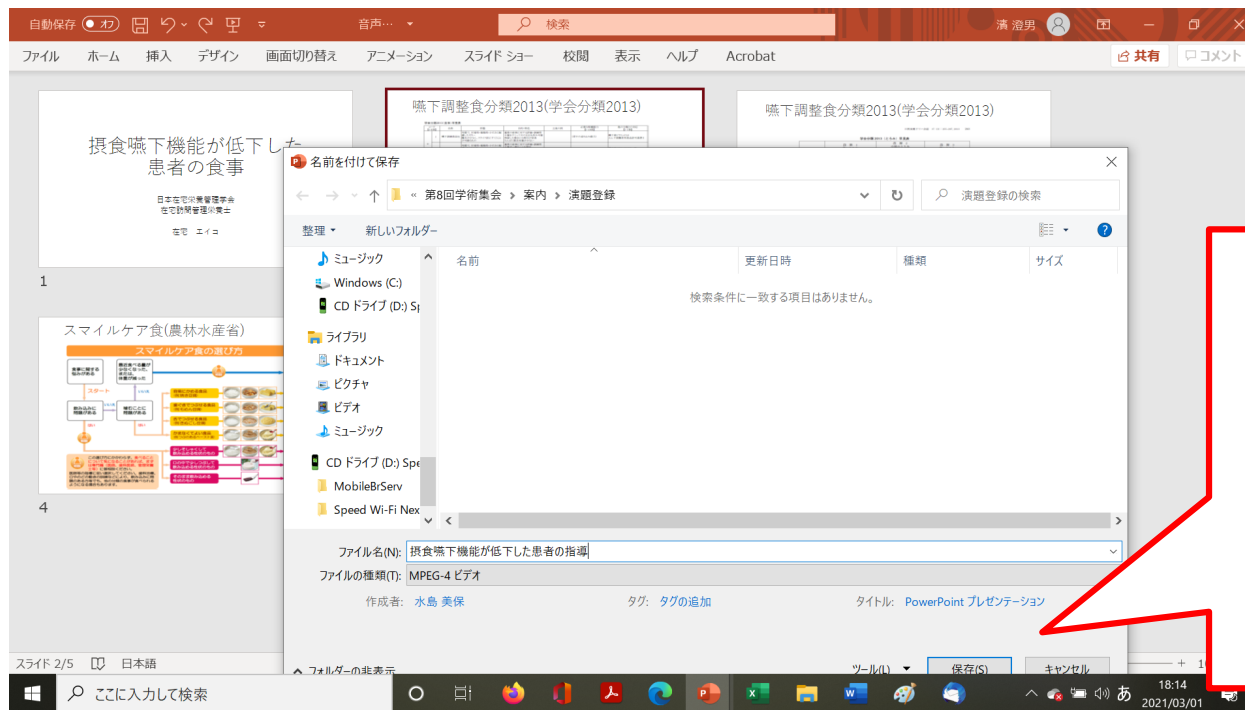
自動保存 オフ 音声… 検索 濱 澄男

ファイル ホーム 挿入 デザイン 画面切り替え アニメーション スライド ショー 校閲 表示 ヘルプ Acrobat 共有 コメント

摂食嚥下機能が低下した患者の食事

日本在宅栄養管理学会
在宅訪問管理栄養士

在宅 エイコ

1

嚥下調整食分類2013(学会分類2013)

嚥下調整食分類2013(学会分類2013)

スマイルケア食(農林水産省)

スマイルケア食の選び方

4

名前を付けて保存

« 第8回学術集会 › 案内 › 演題登録

演題登録の検索

整理 ▾ 新しいフォルダー

ミュージック
Windows (C:)
CD ドライブ (D:) Sp
ライブラリ
ドキュメント
ピクチャ
ビデオ
ミュージック
CD ドライブ (D:) Spe
MobileBrServ
Speed Wi-Fi Nex

| 名前 | 更新日時 | 種類 | サイズ |
|---|---|---|---|

検索条件に一致する項目はありません。

ファイル名(N): 摂食嚥下機能が低下した患者の指導

ファイルの種類(T): MPEG-4 ビデオ

作成者: 水島 美保 タグ: タグの追加 タイトル: PowerPoint プレゼンテーション

フォルダーの非表示 ツール(L) ▾ 保存(S) キャンセル

スライド 2/5 日本語

ここに入力して検索

18:14
2021/03/01